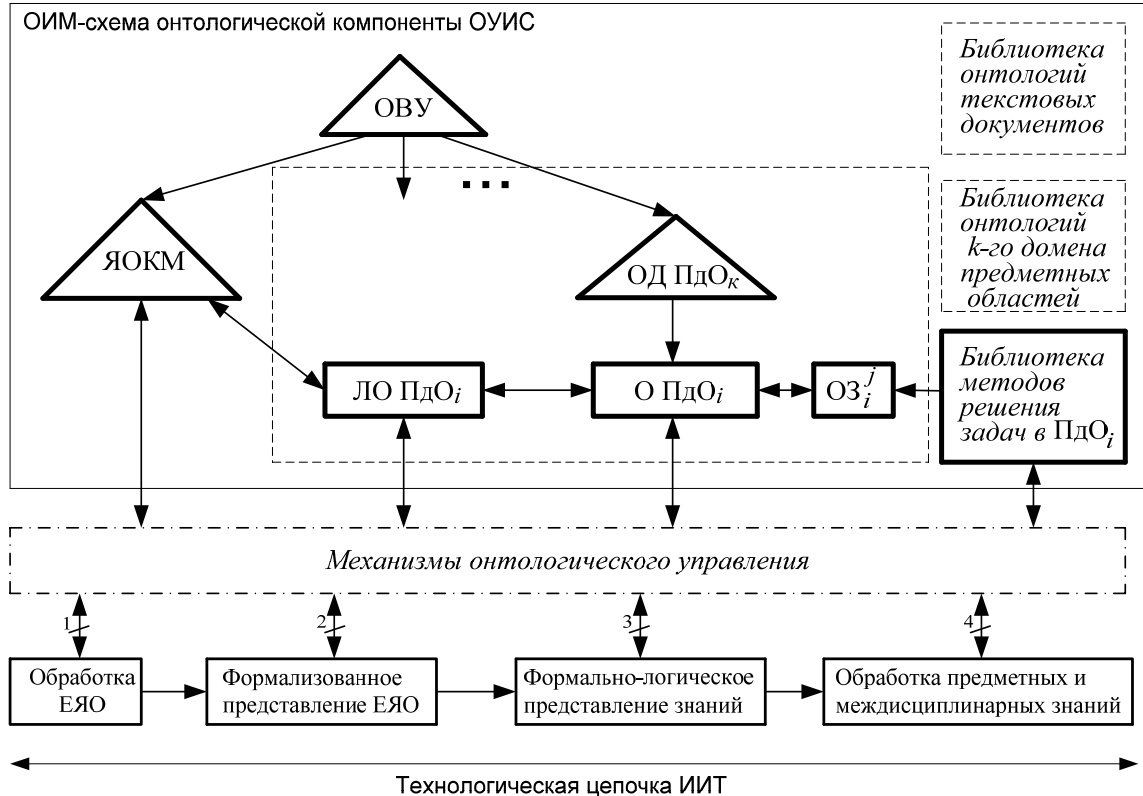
ОИМ-схема онтологической компоненты ОУИС

Библиотека онтологий текстовых документов

ОВУ

...

Библиотека онтологий k-го домена предметных областей

ЯОКМ

ОД ПдО$_к$

ЛО ПдО$_i$

О ПдО$_i$

ОЗ$_i^j$

Библиотека методов решения задач в ПдО$_i$

Механизмы онтологического управления

1

2

3

4

Обработка ЕЯО

Формализованное представление ЕЯО

Формально-логическое представление знаний

Обработка предметных и междисциплинарных знаний

Технологическая цепочка ИИТ